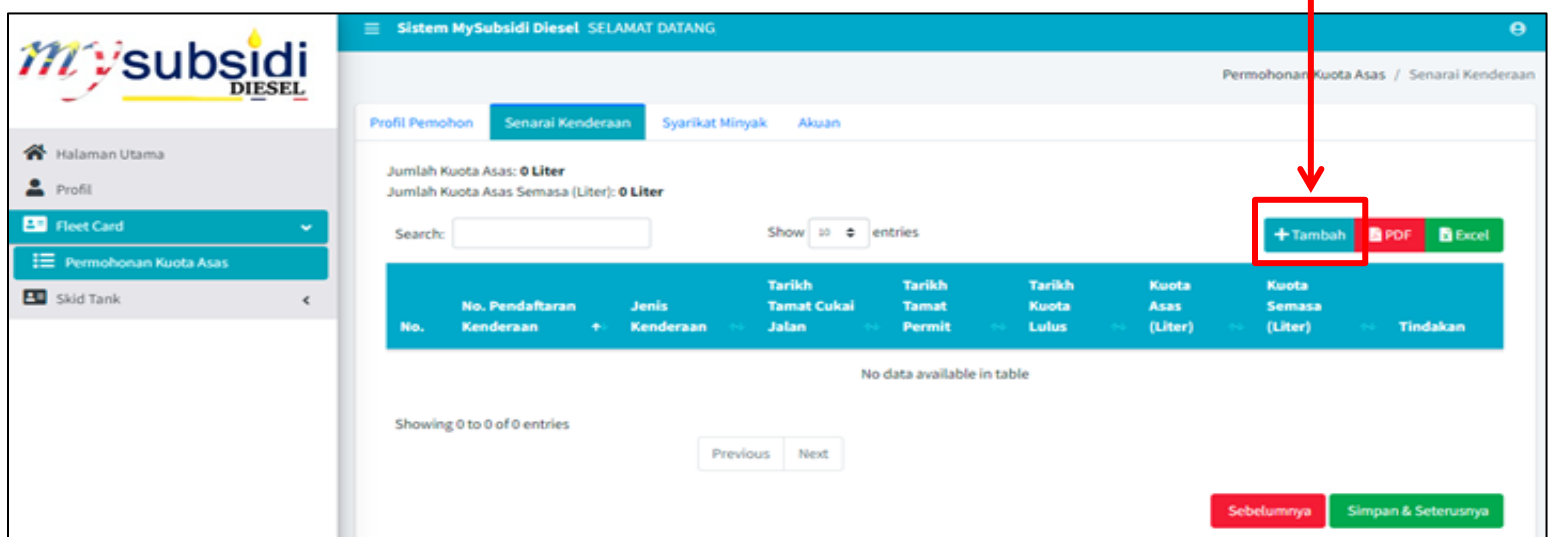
mysubsidi DIESEL

Sistem MySubsidi Diesel SELAMAT DATANG

Permohonan Kuota Asas / Senarai Kenderaan

Halaman Utama
Profil
Fleet Card
Permohonan Kuota Asas
Skid Tank

Profil Pemohon | Senarai Kenderaan | Syarikat Minyak | Akuan

Jumlah Kuota Asas: **0 Liter**
Jumlah Kuota Asas Semasa (Liter): **0 Liter**

Search:

Show 10 entries

+ Tambah | PDF | Excel

| No. | No. Pendaftaran Kenderaan | Jenis Kenderaan | Tarikh Tamat Cukai Jalan | Tarikh Tamat Permit | Tarikh Kuota Lulus | Kuota Asas (Liter) | Kuota Semasa (Liter) | Tindakan |
|---|---|---|---|---|---|---|---|---|
| No data available in table | | | | | | | | |

Showing 0 to 0 of 0 entries

Previous | Next

Sebelumnya | Simpan & Seterusnya